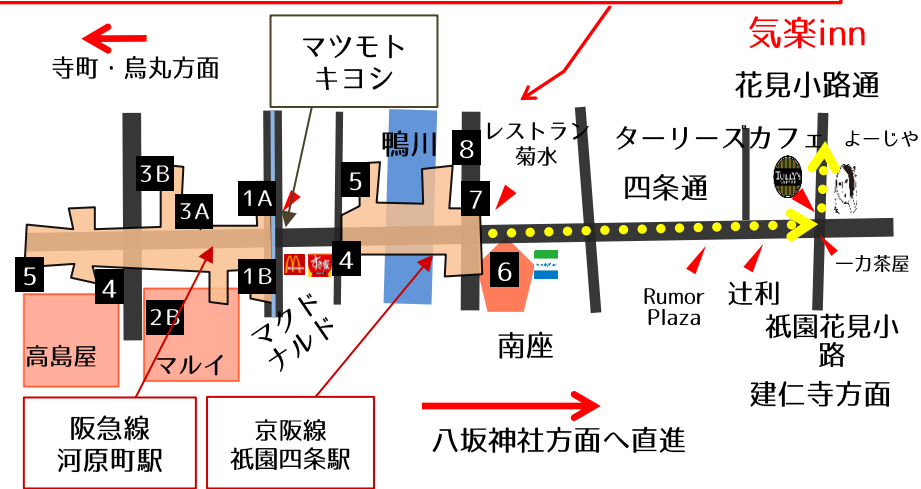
寺町・烏丸方面

マツモト
キヨシ

気楽inn

花見小路通

鴨川

8

レストラン
菊水

ターリーズカフェ

よーじや

3B

5

3A

1A

7

四条通

5

4

1B

4

6

一力茶屋

4

2B

マクド
ナルド

Rumor
Plaza

辻利

高島屋

マルイ

南座

祇園花見小路

建仁寺方面

阪急線
河原町駅

京阪線
祇園四条駅

八坂神社方面へ直進